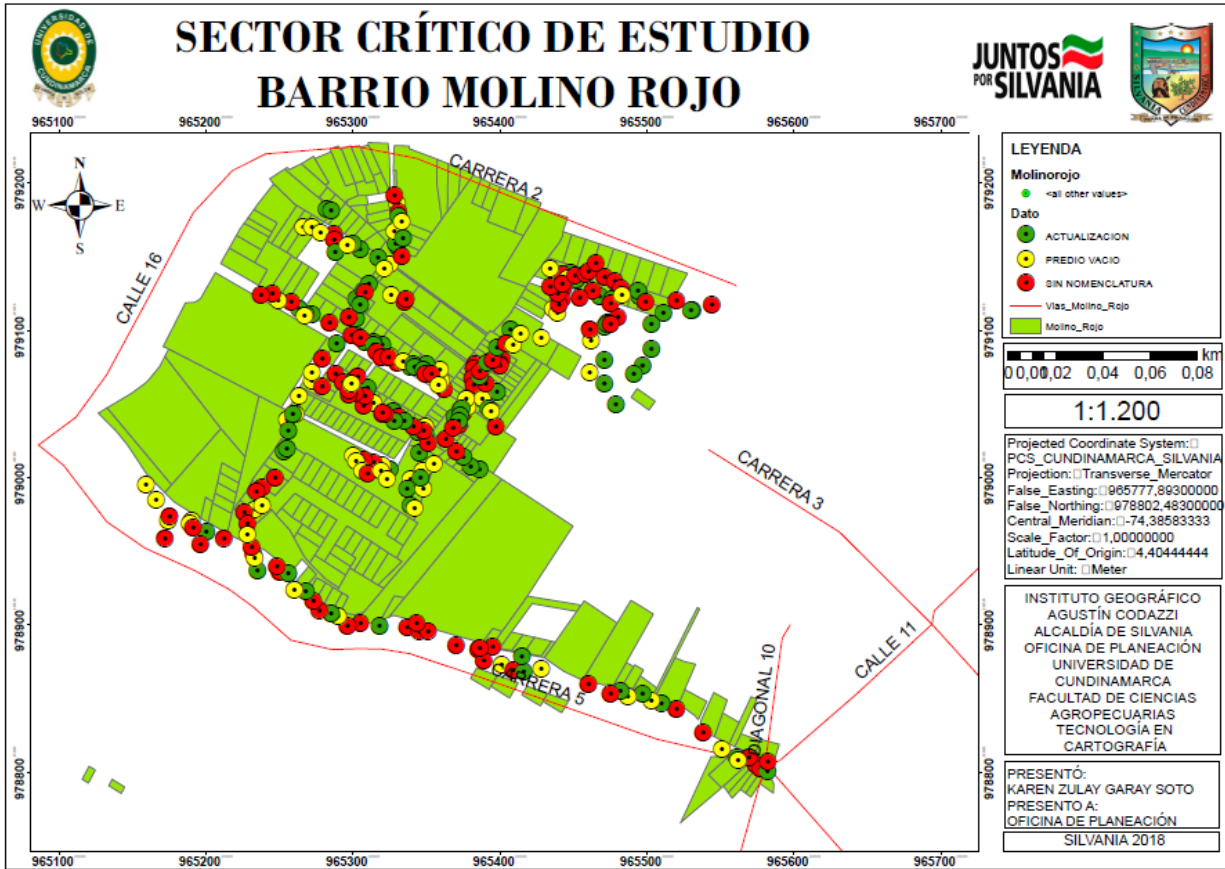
SECTOR CRÍTICO DE ESTUDIO
BARRIO MOLINO ROJO

JUNTOS POR SILVANIA

965100 965200 965300 965400 965500 965600 965700

979200 979100 979000 978900 978800

N
W E
S

CALLE 16
CARRERA 2
CARRERA 3
CALLE 11
CARRERA 5
DIAGONAL 10

LEYENDA
Molinorojo
<all other values>
Dato
ACTUALIZACION
PREDIO VACIO
SIN NOMENCLATURA
Vias_Molino_Rojo
Molino_Rojo

km
0 0,01 0,02 0,04 0,06 0,08

1:1.200

Projected Coordinate System:
PCS_CUNDINAMARCA_SILVANIA
Projection: Transverse_Mercator
False_Easting: 965777,89300000
False_Northing: 978802,48300000
Central_Meridian: -74,38583333
Scale_Factor: 1,00000000
Latitude_Of_Origin: 4,40444444
Linear Unit: Meter

INSTITUTO GEOGRÁFICO AGUSTÍN CODAZZI
ALCALDÍA DE SILVANIA
OFICINA DE PLANEACIÓN
UNIVERSIDAD DE CUNDINAMARCA
FACULTAD DE CIENCIAS AGROPECUARIAS
TECNOLOGÍA EN CARTOGRAFÍA

PRESENTÓ:
KAREN ZULAY GARAY SOTO
PRESENTO A:
OFICINA DE PLANEACIÓN

SILVANIA 2018